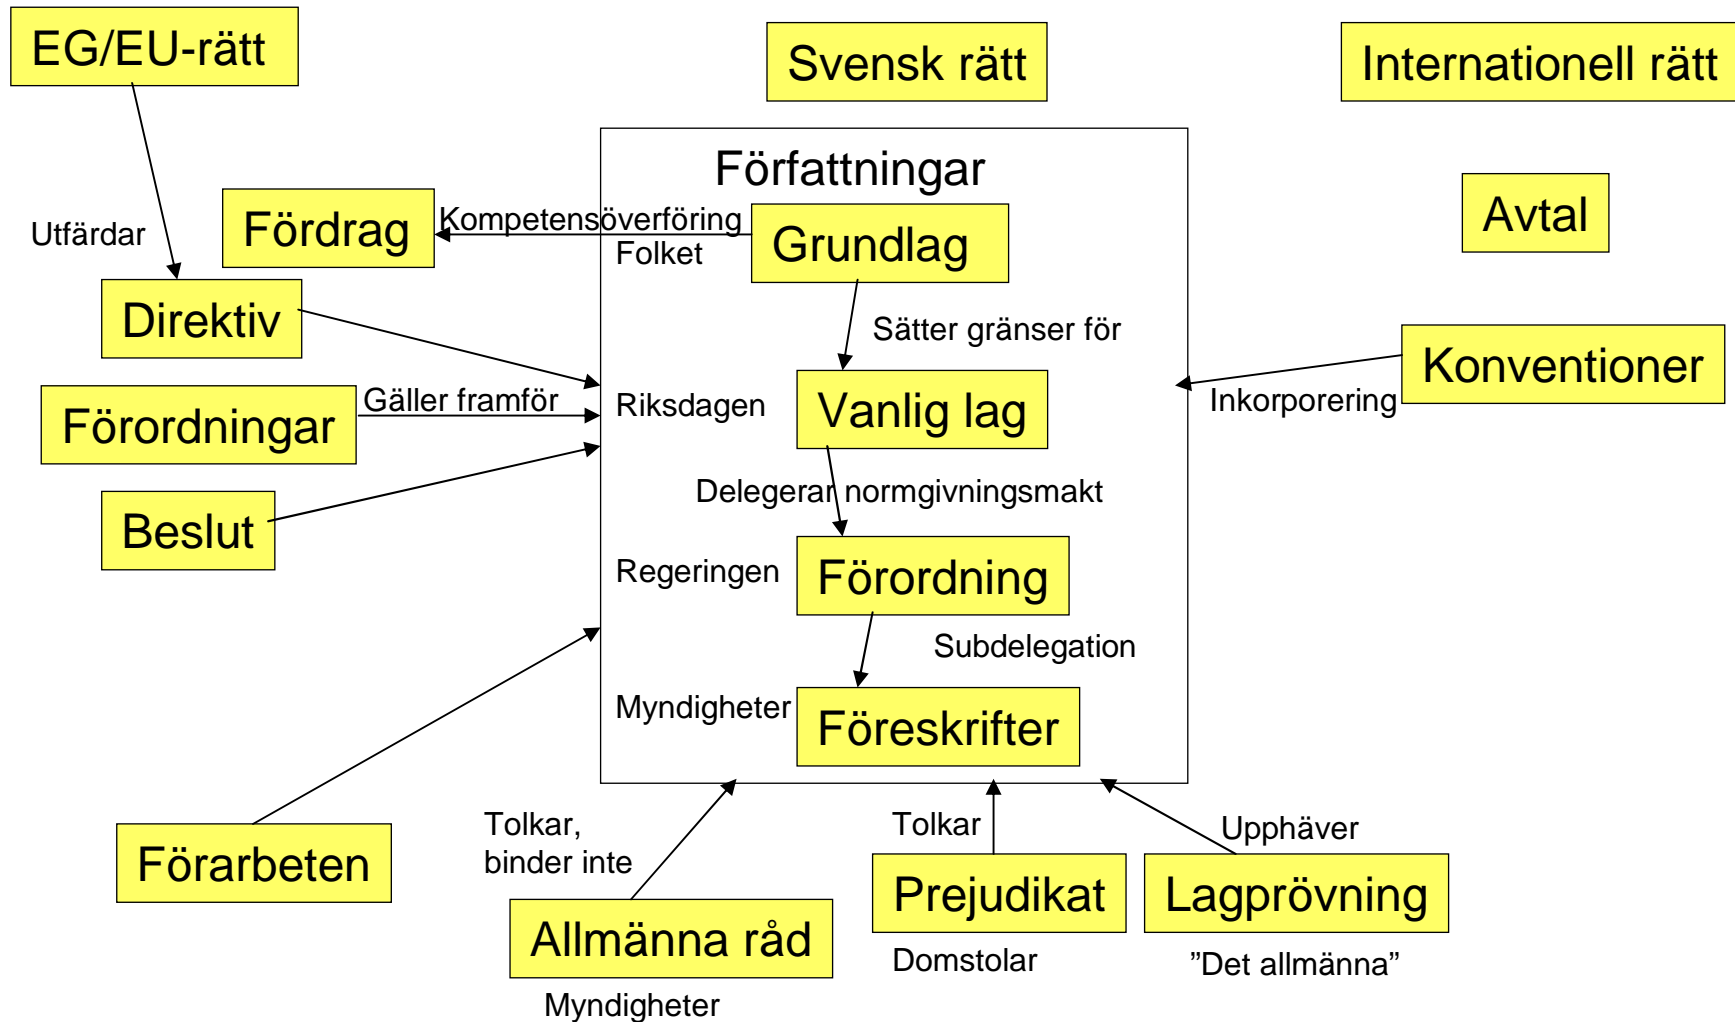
EG/EU-rätt

Svensk rätt

Internationell rätt

Utfärdar

Fördrag

Författningar

Kompetensöverföring

Folket

Grundlag

Avtal

Direktiv

Sätter gränser för

Konventioner

Förordningar

Gäller framför

Riksdagen

Vanlig lag

Inkorporering

Beslut

Delegerar normgivningsmakt

Regeringen

Förordning

Subdelegation

Myndigheter

Föreskrifter

Förarbeten

Tolkar, binder inte

Tolkar

Upphäver

Allmänna råd

Prejudikat

Lagprövning

Domstolar

”Det allmänna”

Myndigheter